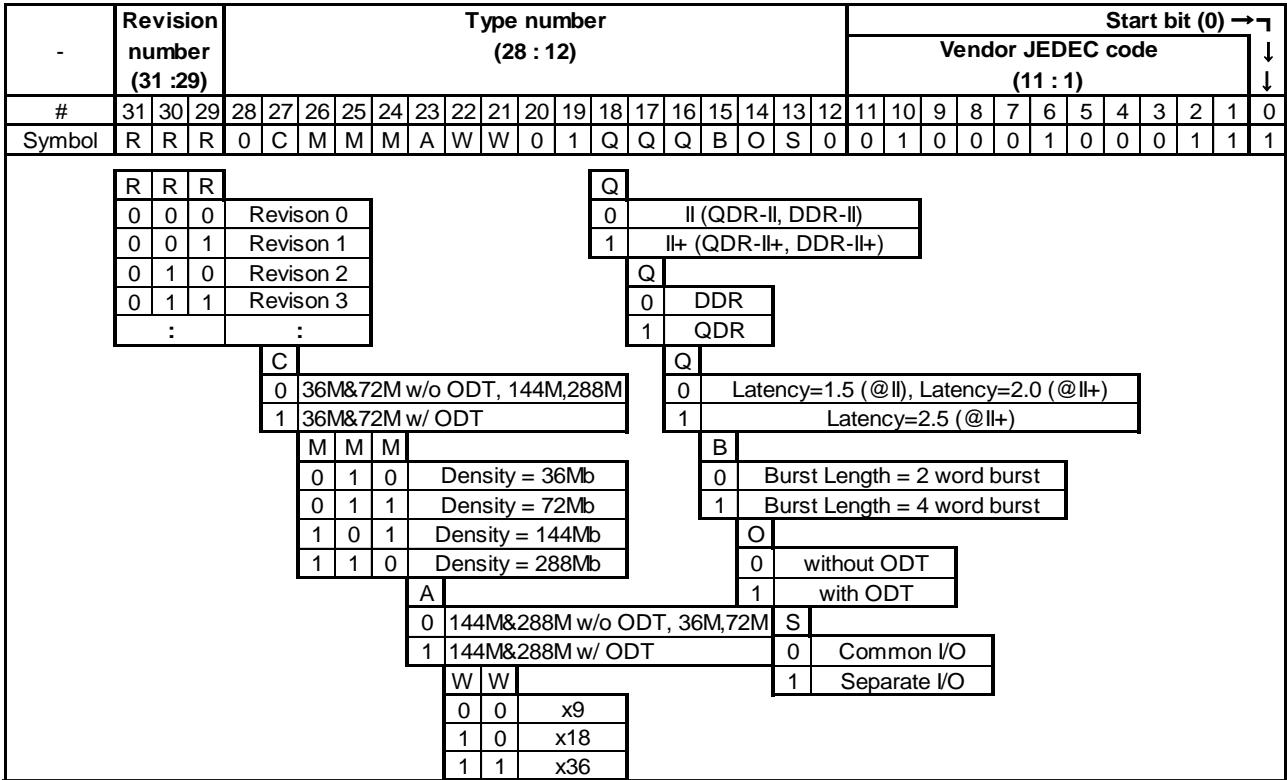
| - | Revision number (31 :29) | | | Type number (28 : 12) | | | | | | | | | | | | | | | | | Vendor JEDEC code (11 : 1) | | | | | | | | | | | Start bit (0) |
|---|---|---|---|---|---|---|---|---|---|---|---|---|---|---|---|---|---|---|---|---|---|---|---|---|---|---|---|---|---|---|---|---|
| # | 31 | 30 | 29 | 28 | 27 | 26 | 25 | 24 | 23 | 22 | 21 | 20 | 19 | 18 | 17 | 16 | 15 | 14 | 13 | 12 | 11 | 10 | 9 | 8 | 7 | 6 | 5 | 4 | 3 | 2 | 1 | 0 |
| Symbol | R | R | R | 0 | C | M | M | M | A | W | W | 0 | 1 | Q | Q | Q | B | O | S | 0 | 0 | 1 | 0 | 0 | 0 | 1 | 0 | 0 | 0 | 1 | 1 | 1 |

| R | R | R | |
|---|---|---|---|
| 0 | 0 | 0 | Revison 0 |
| 0 | 0 | 1 | Revison 1 |
| 0 | 1 | 0 | Revison 2 |
| 0 | 1 | 1 | Revison 3 |
| : | | | : |

| C | |
|---|---|
| 0 | 36M&72M w/o ODT, 144M,288M |
| 1 | 36M&72M w/ ODT |

| M | M | M | |
|---|---|---|---|
| 0 | 1 | 0 | Density = 36Mb |
| 0 | 1 | 1 | Density = 72Mb |
| 1 | 0 | 1 | Density = 144Mb |
| 1 | 1 | 0 | Density = 288Mb |

| A | |
|---|---|
| 0 | 144M&288M w/o ODT, 36M,72M |
| 1 | 144M&288M w/ ODT |

| W | W | |
|---|---|---|
| 0 | 0 | x9 |
| 1 | 0 | x18 |
| 1 | 1 | x36 |

| Q | |
|---|---|
| 0 | II (QDR-II, DDR-II) |
| 1 | II+ (QDR-II+, DDR-II+) |

| Q | |
|---|---|
| 0 | DDR |
| 1 | QDR |

| Q | |
|---|---|
| 0 | Latency=1.5 (@II), Latency=2.0 (@II+) |
| 1 | Latency=2.5 (@II+) |

| B | |
|---|---|
| 0 | Burst Length = 2 word burst |
| 1 | Burst Length = 4 word burst |

| O | |
|---|---|
| 0 | without ODT |
| 1 | with ODT |

| S | |
|---|---|
| 0 | Common I/O |
| 1 | Separate I/O |